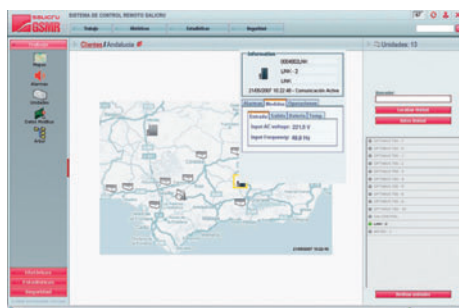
SALICRU GSMR

SISTEMA DE CONTROL REMOTO SALICRU

Trabajo | Monitorear | Estadísticas | Seguridad

Trabajo

Mapas

Alarmas

Unidades

Datos Medidas

Árbol

Clientes | Andalucía

Unidades: 13

Informacion

000465UH

UNI - 2

UNI

21/05/2007 10:22:48 - Comunicación Activa

Alarmas | Medidas | Operaciones

Entrada | Salida | Batería | Temp.

Input AC voltage: 221,0 V

Input Frequency: 49,8 Hz

Localizar Unidad

Buscar Unidad

Seleccionar

21/05/2007 10:22:19

Monitorear

Estadísticas

Seguridad